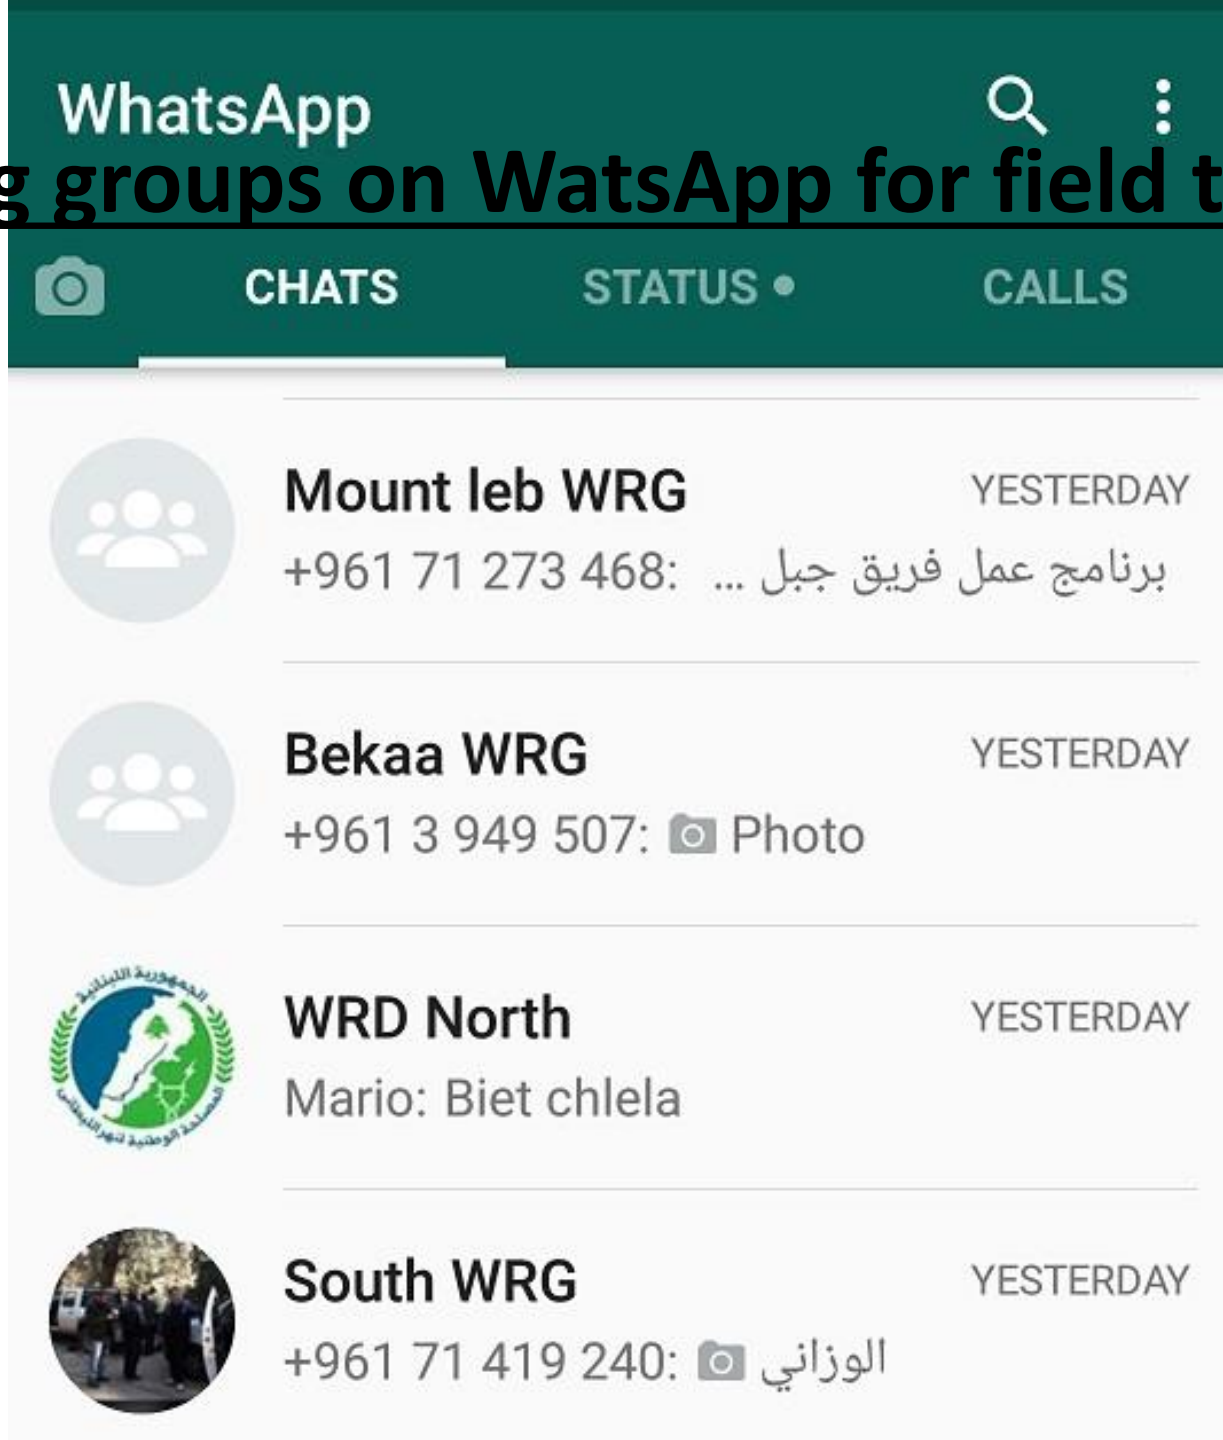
WhatsApp

g groups on WatsApp for field t

CHATS STATUS • CALLS

Mount leb WRG YESTERDAY
+961 71 273 468: برنامج عمل فريق جبل ...

Bekaa WRG YESTERDAY
+961 3 949 507: Photo

WRD North YESTERDAY
Mario: Biet chlela

South WRG YESTERDAY
+961 71 419 240: الوزاني